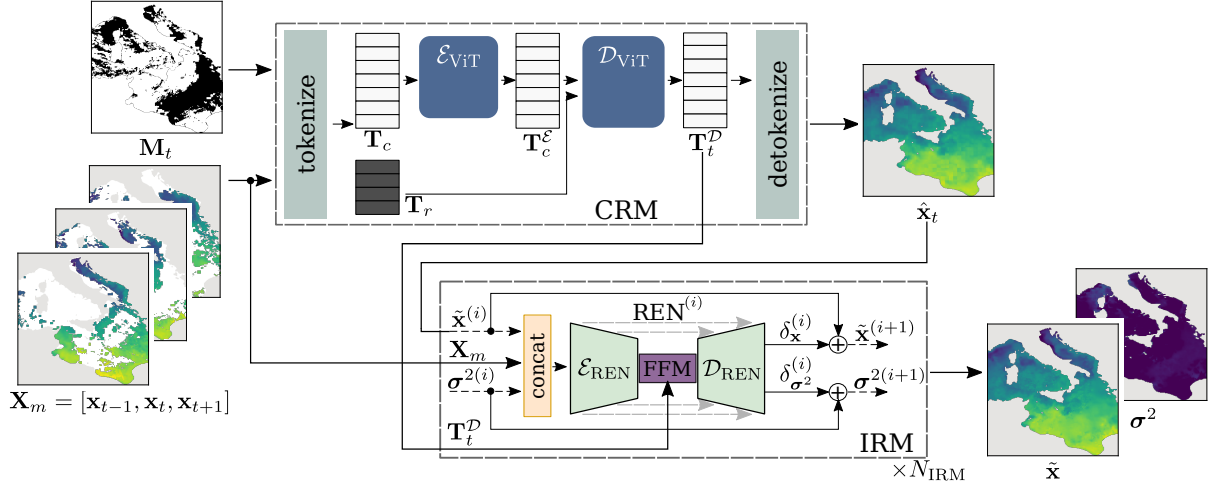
$\mathbf{M}_t$

tokenize

$\mathbf{T}_c$

$\mathcal{E}_{\text{ViT}}$

$\mathbf{T}_c^{\mathcal{E}}$

$\mathcal{D}_{\text{ViT}}$

$\mathbf{T}_t^{\mathcal{D}}$

detokenize

$\mathbf{T}_r$

CRM

$\hat{\mathbf{x}}_t$

$\mathbf{X}_m = [\mathbf{x}_{t-1}, \mathbf{x}_t, \mathbf{x}_{t+1}]$

$\tilde{\mathbf{x}}^{(i)}$

$\mathbf{X}_m$

$\boldsymbol{\sigma}^{2(i)}$

$\mathbf{T}_t^{\mathcal{D}}$

concat

$\text{REN}^{(i)}$

$\mathcal{E}_{\text{REN}}$

FFM

$\mathcal{D}_{\text{REN}}$

$\delta_{\mathbf{x}}^{(i)}$

$\tilde{\mathbf{x}}^{(i+1)}$

$\delta_{\boldsymbol{\sigma}^2}^{(i)}$

$\boldsymbol{\sigma}^{2(i+1)}$

IRM

$\times N_{\text{IRM}}$

$\tilde{\mathbf{x}}$

$\boldsymbol{\sigma}^2$